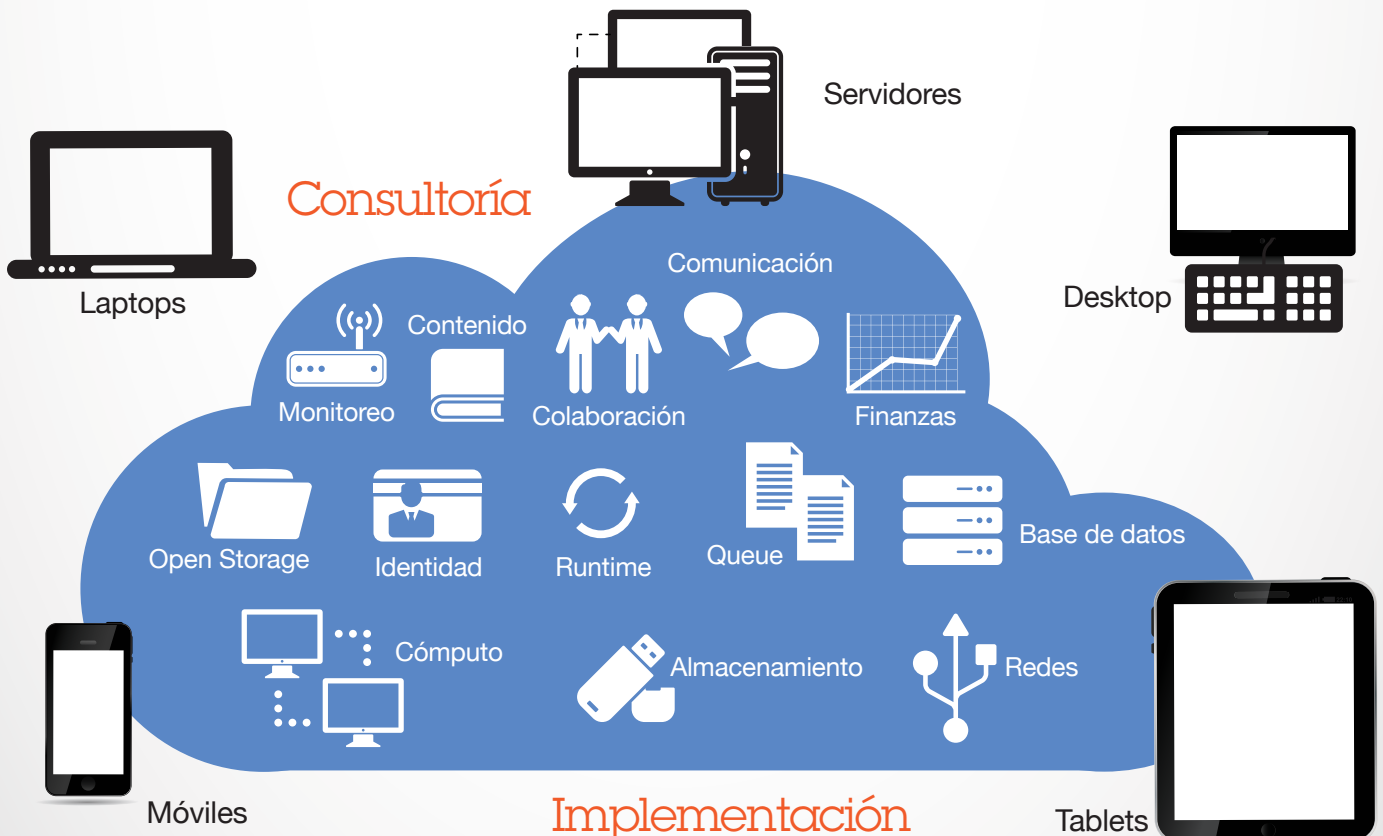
Servidores

Consultoría

Laptops

Desktop

Comunicación

Contenido

Monitoreo

Colaboración

Finanzas

Open Storage

Identidad

Runtime

Queue

Base de datos

Cómputo

Almacenamiento

Redes

Móviles

Implementación

Tablets